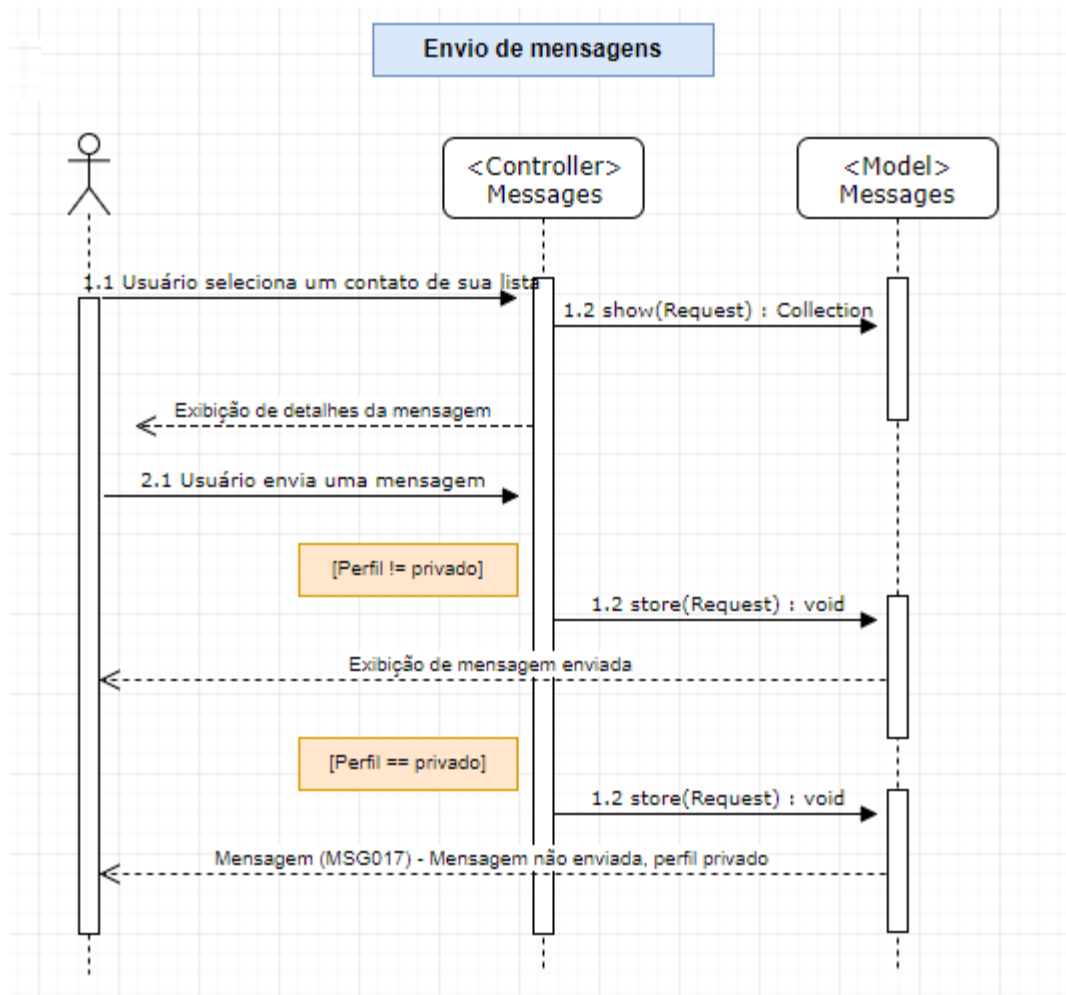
Envio de mensagens

<Controller>
Messages

<Model>
Messages

1.1 Usuário seleciona um contato de sua lista

1.2 show(Request) : Collection

Exibição de detalhes da mensagem

2.1 Usuário envia uma mensagem

[Perfil != privado]

1.2 store(Request) : void

Exibição de mensagem enviada

[Perfil == privado]

1.2 store(Request) : void

Mensagem (MSG017) - Mensagem não enviada, perfil privado